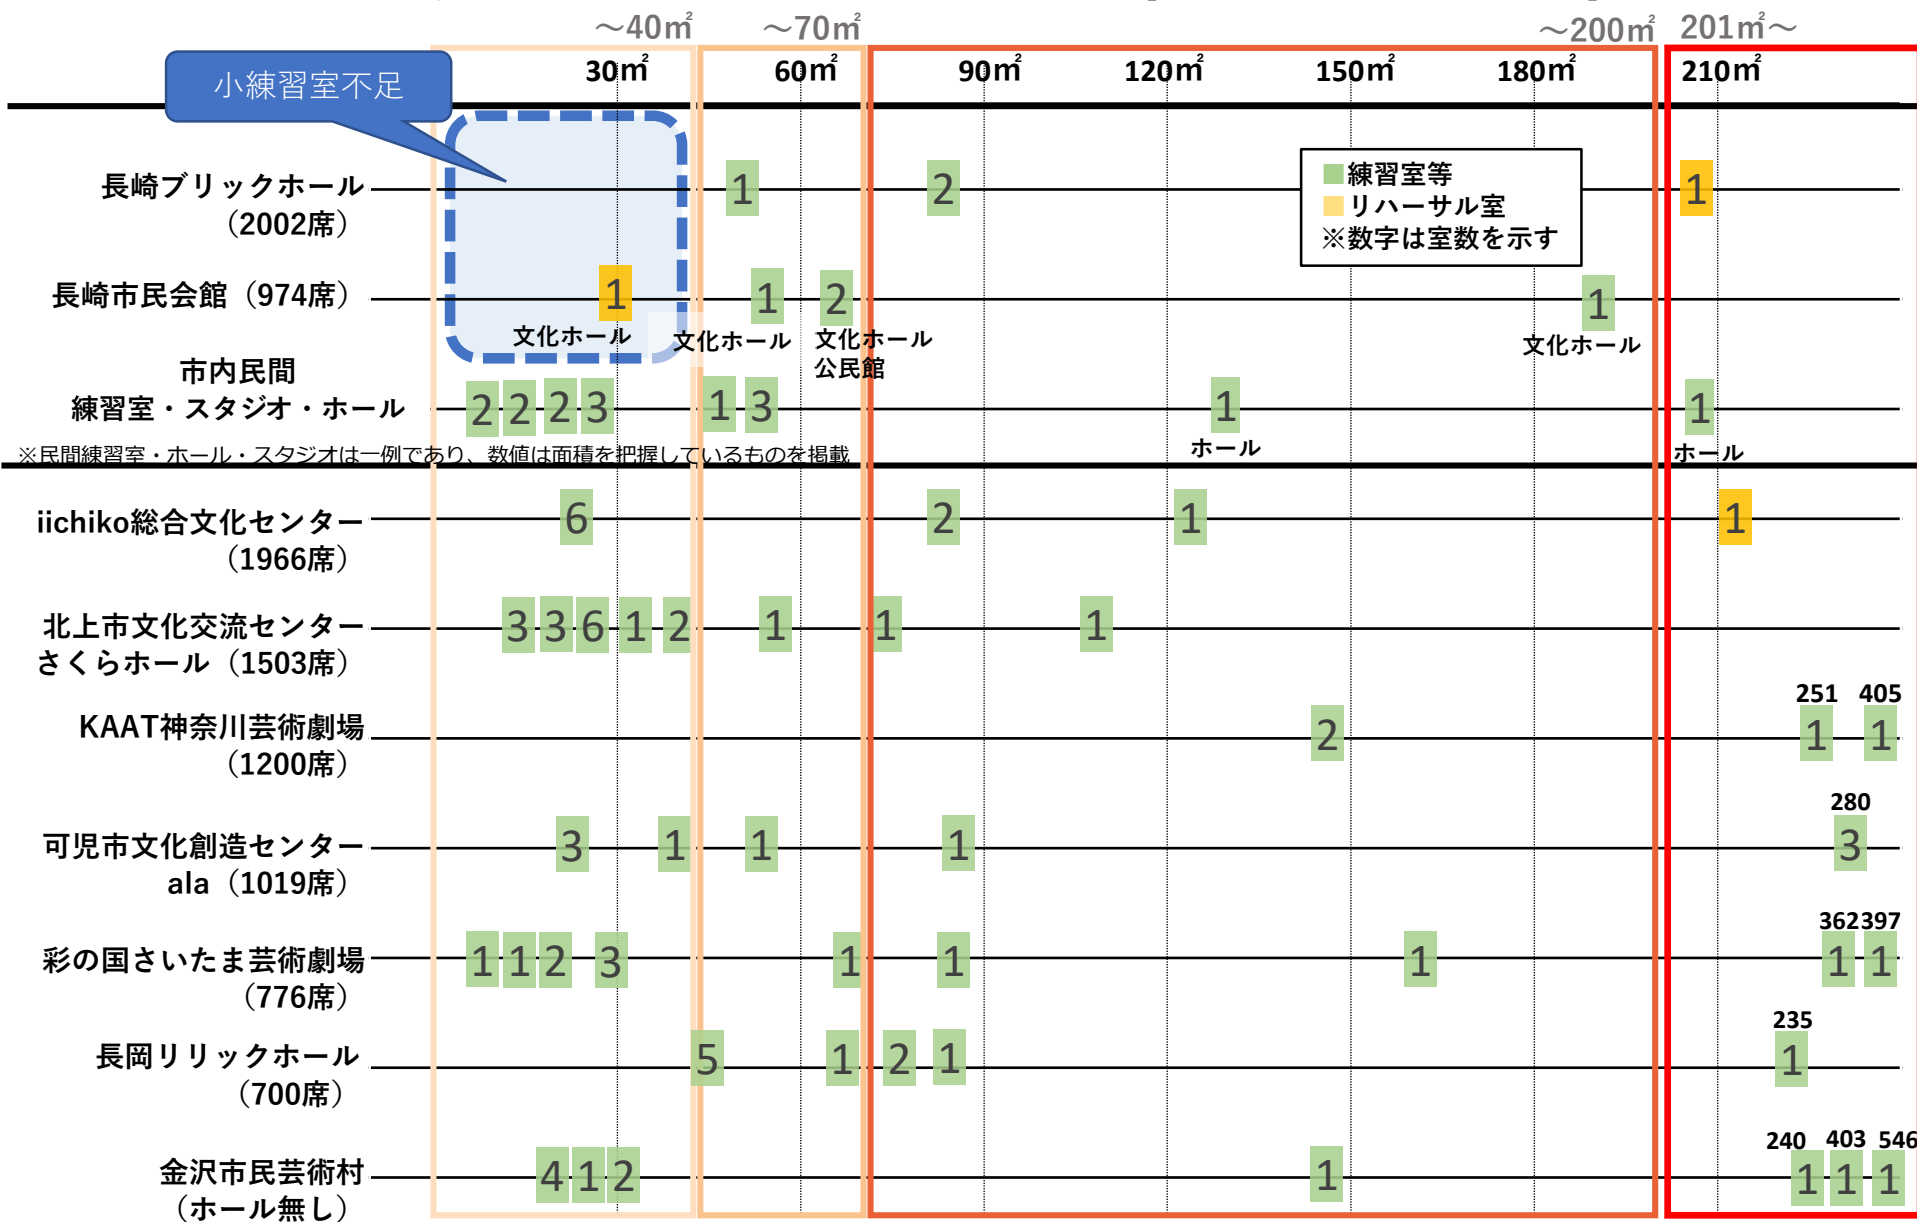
～40㎡ ～70㎡ ～200㎡ 201㎡～

小練習室不足

30㎡ 60㎡ 90㎡ 120㎡ 150㎡ 180㎡ 210㎡

練習室等
リハーサル室
※数字は室数を示す

長崎ブリックホール（2002席） 1 2 1

長崎市民会館（974席） 1 1 2 1
文化ホール 文化ホール 文化ホール 公民館 文化ホール

市内民間 練習室・スタジオ・ホール 2 2 2 3 1 3 1 1
ホール ホール

※民間練習室・ホール・スタジオは一例であり、数値は面積を把握しているものを掲載

iichiko総合文化センター（1966席） 6 2 1 1

北上市文化交流センター さくらホール（1503席） 3 3 6 1 2 1 1 1

KAAT神奈川芸術劇場（1200席） 2 251 1 405 1

可児市文化創造センター ala（1019席） 3 1 1 1 280 3

彩の国さいたま芸術劇場（776席） 1 1 2 3 1 1 1 362 1 397 1

長岡リリックホール（700席） 5 1 2 1 235 1

金沢市民芸術村（ホール無し） 4 1 2 1 240 1 403 1 546 1